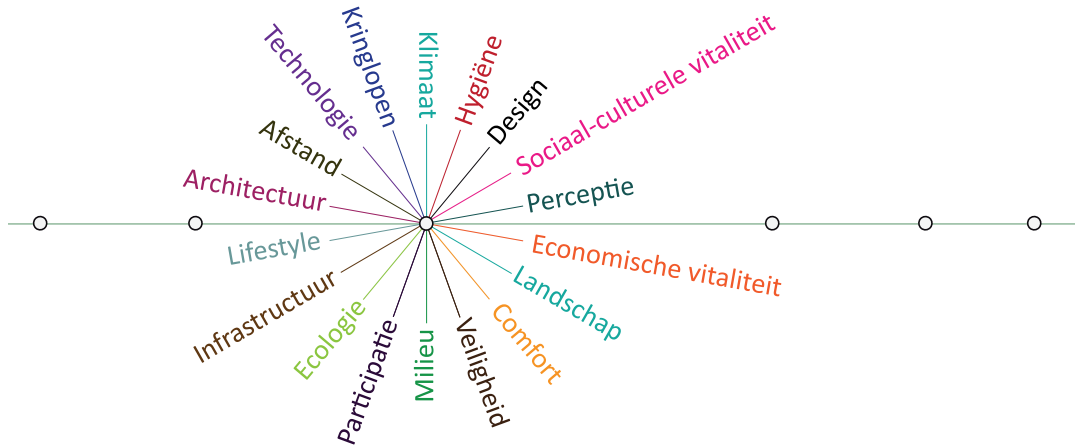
Technologie
Kringlopen
Klimaat
Hygiëne
Design
Sociaal-culturele vitaliteit
Afstand
Architectuur
Perceptie
Lifestyle
Economische vitaliteit
Infrastructuur
Landschap
Ecologie
Comfort
Participatie
Milieu
Veiligheid